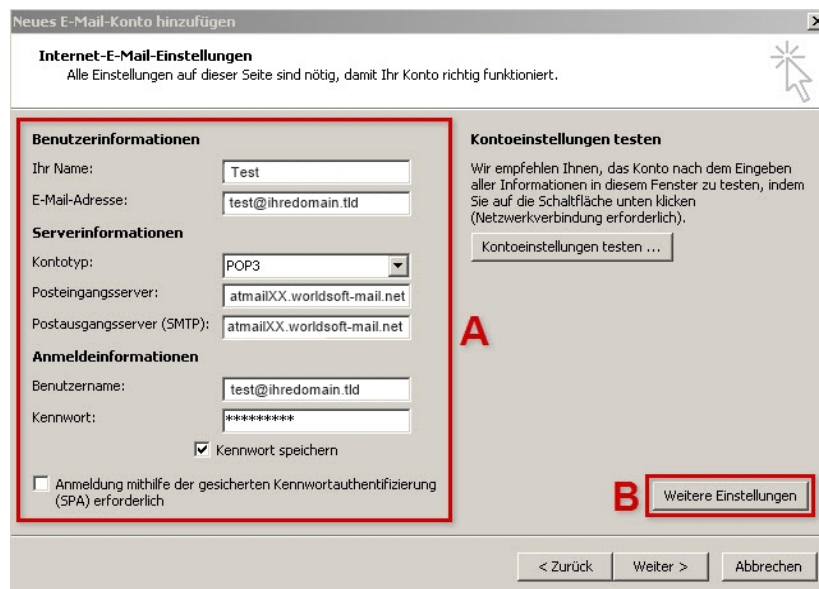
Neues E-Mail-Konto hinzufügen

Internet-E-Mail-Einstellungen
Alle Einstellungen auf dieser Seite sind nötig, damit Ihr Konto richtig funktioniert.

Benutzerinformationen
Ihr Name: Test
E-Mail-Adresse: test@ihredomain.tld
Serverinformationen
Kontotyp: POP3
Posteingangsserver: atmailXX.worldsoft-mail.net
Postausgangsserver (SMTP): atmailXX.worldsoft-mail.net
Anmeldeinformationen
Benutzername: test@ihredomain.tld
Kennwort: *********
Kennwort speichern
Anmeldung mithilfe der gesicherten Kennwortauthentifizierung (SPA) erforderlich

A

Kontoeinstellungen testen
Wir empfehlen Ihnen, das Konto nach dem Eingeben aller Informationen in diesem Fenster zu testen, indem Sie auf die Schaltfläche unten klicken (Netzwerkverbindung erforderlich).
Kontoeinstellungen testen ...

B
Weitere Einstellungen

< Zurück
Weiter >
Abbrechen